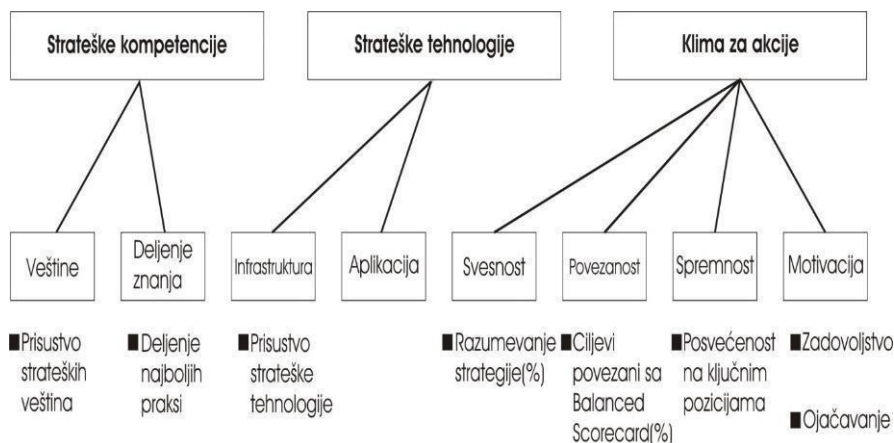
Strateške kompetencije

Strateške tehnologije

Klima za akcije

Veštine

Deljenje znanja

Infrastruktura

Aplikacija

Svesnost

Povezanost

Spremnost

Motivacija

■Prisustvo strateških veština

■Deljenje najboljih praksi

■Prisustvo strateške tehnologije

■Razumevanje strategije(%)

■Ciljevi povezani sa Balanced Scorecard(%)

■Posvećenost na ključnim pozicijama

■Zadovoljstvo

■Ojačavanje